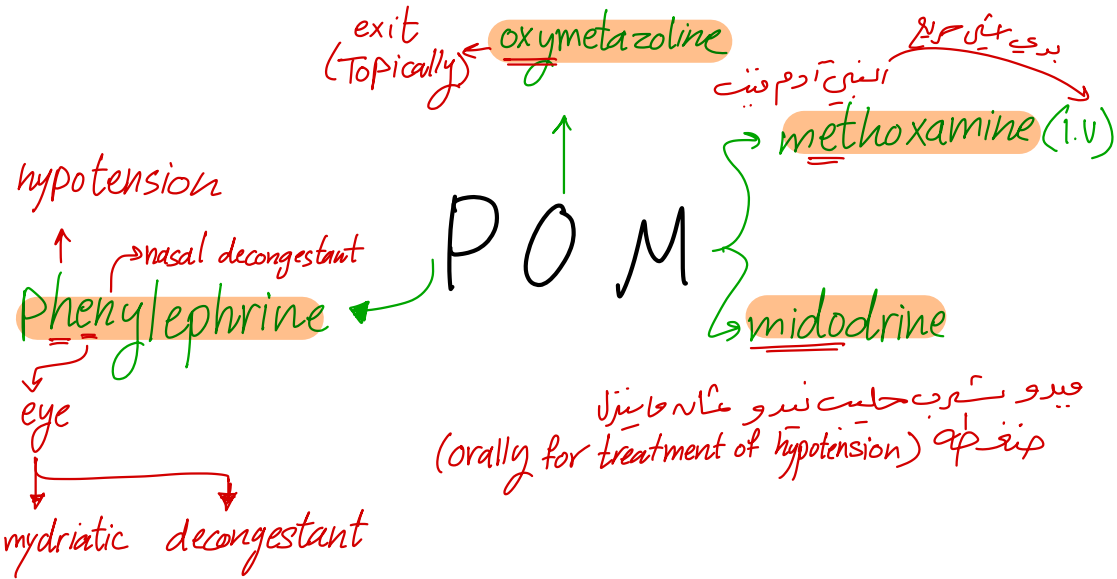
exit (Topically)

oxymetazoline

بدي شي سريع

الشي ادم فيت

methoxamine (I.V)

hypotension

nasal decongestant

POM

Phenylephrine

midodrine

eye

بدو شي حليب بدو شي ماسترال

(orally for treatment of hypotension) ضغط

mydriatic decongestant